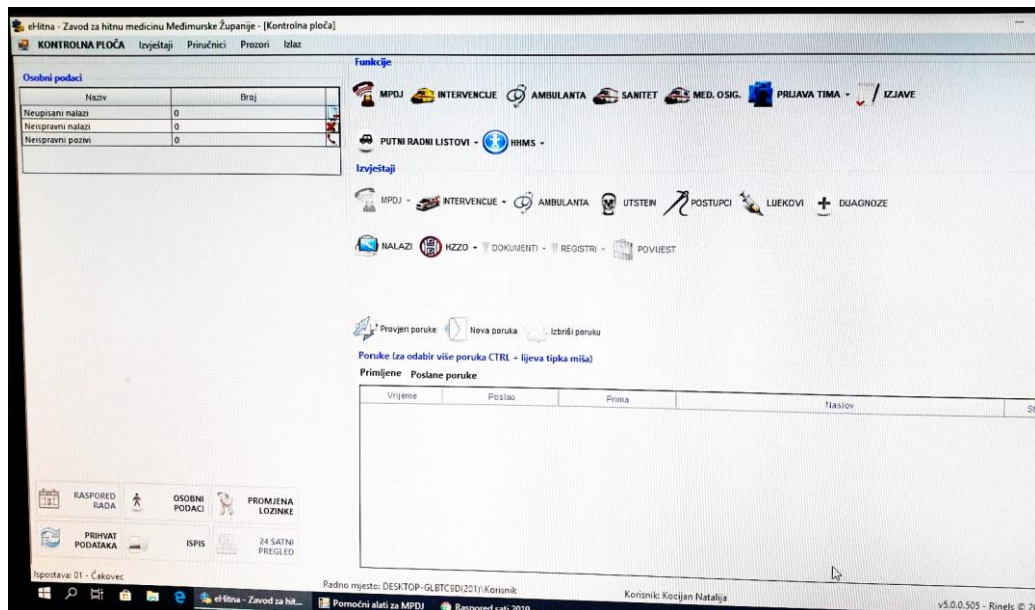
eHitna - Zavod za hitnu medicinu Međimurske Županije - [Kontrolna ploča]

KONTROLNA PLOČA Izvještaji Priručnici Prozori Izlaz

Osobni podaci

| Naziv | Broj |
|---|---|
| Neupisani nalazi | 0 |
| Neispravni nalazi | 0 |
| Neispravni pozivi | 0 |

Funkcije

MPDJ INTERVENCIJE AMBULANTA SANITET MED. OSIG. PRIJAVA TIMA - IZJAVE

PUTNI RADNI LISTOVI - HHMS -

Izvještaji

MPDJ - INTERVENCIJE - AMBULANTA UTSTEIN POSTUPCI LIJEKOVI DIJAGNOZE

NALAZI HZZO - DOKUMENTI - REGISTRI - POVIJEST

Provjeri poruke Nova poruka Izbriši poruku

Poruke (za odabir više poruka CTRL + lijeva tipka miša)

Primljene Poslane poruke

| Vrijeme | Poslao | Prima | Naslov | St |
|---|---|---|---|---|

RASPORED RADA OSOBNI PODACI PROMJENA LOZINKE

PRIHVAT PODATAKA ISPIS 24 SATNI PREGLED

Ispostava: 01 - Čakovec

Radno mjesto: DESKTOP-GLBTC9D(201)\Korisnik

Korisnik: Kocijan Natalija

v5.0.0.505 - Rinels © 2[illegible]

eHitna - Zavod za hit... Pomoćni alati za MPDJ Raspored sati 2019